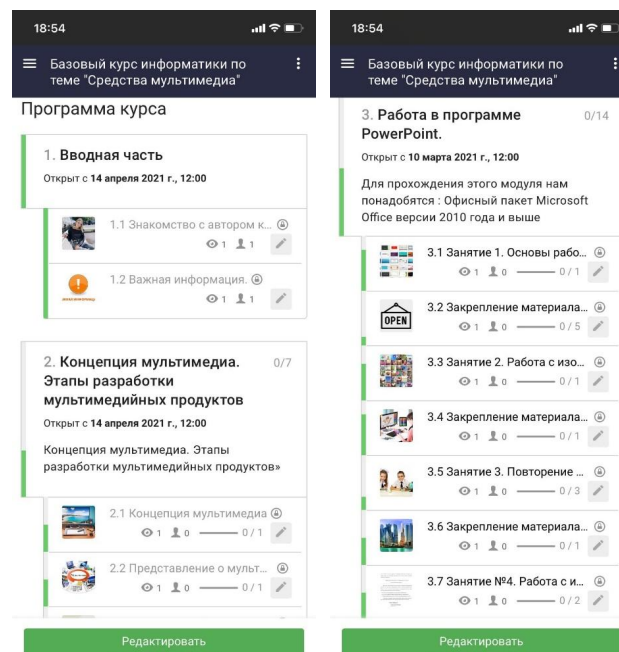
18:54

Базовый курс информатики по теме "Средства мультимедиа"

Программа курса

1. Вводная часть

Открыт с 14 апреля 2021 г., 12:00

1.1 Знакомство с автором к...
1 1

1.2 Важная информация.
1 1

2. Концепция мультимедиа. Этапы разработки мультимедийных продуктов 0/7

Открыт с 14 апреля 2021 г., 12:00

Концепция мультимедиа. Этапы разработки мультимедийных продуктов»

2.1 Концепция мультимедиа
1 0 0 / 1

2.2 Представление о мульт...
1 0 0 / 1

Редактировать

18:54

Базовый курс информатики по теме "Средства мультимедиа"

3. Работа в программе PowerPoint. 0/14

Открыт с 10 марта 2021 г., 12:00

Для прохождения этого модуля нам понадобятся : Офисный пакет Microsoft Office версии 2010 года и выше

3.1 Занятие 1. Основы рабо...
1 0 0 / 1

OPEN
3.2 Закрепление материала...
1 0 0 / 5

3.3 Занятие 2. Работа с изо...
1 0 0 / 1

3.4 Закрепление материала...
1 0 0 / 1

3.5 Занятие 3. Повторение ...
1 0 0 / 3

3.6 Закрепление материала...
1 0 0 / 1

3.7 Занятие №4. Работа с и...
1 0 0 / 2

Редактировать